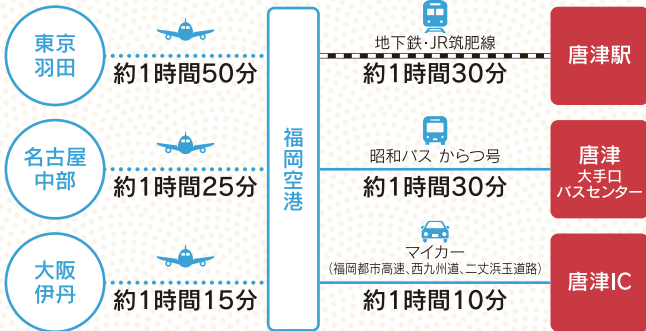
東京
羽田

約1時間50分

名古屋
中部

約1時間25分

大阪
伊丹

約1時間15分

福岡空港

地下鉄・JR筑肥線
約1時間30分

昭和バス からつ号
約1時間30分

マイカー
(福岡都市高速、西九州道、二丈浜玉道路)
約1時間10分

唐津駅

唐津
大手口
バスセンター

唐津IC